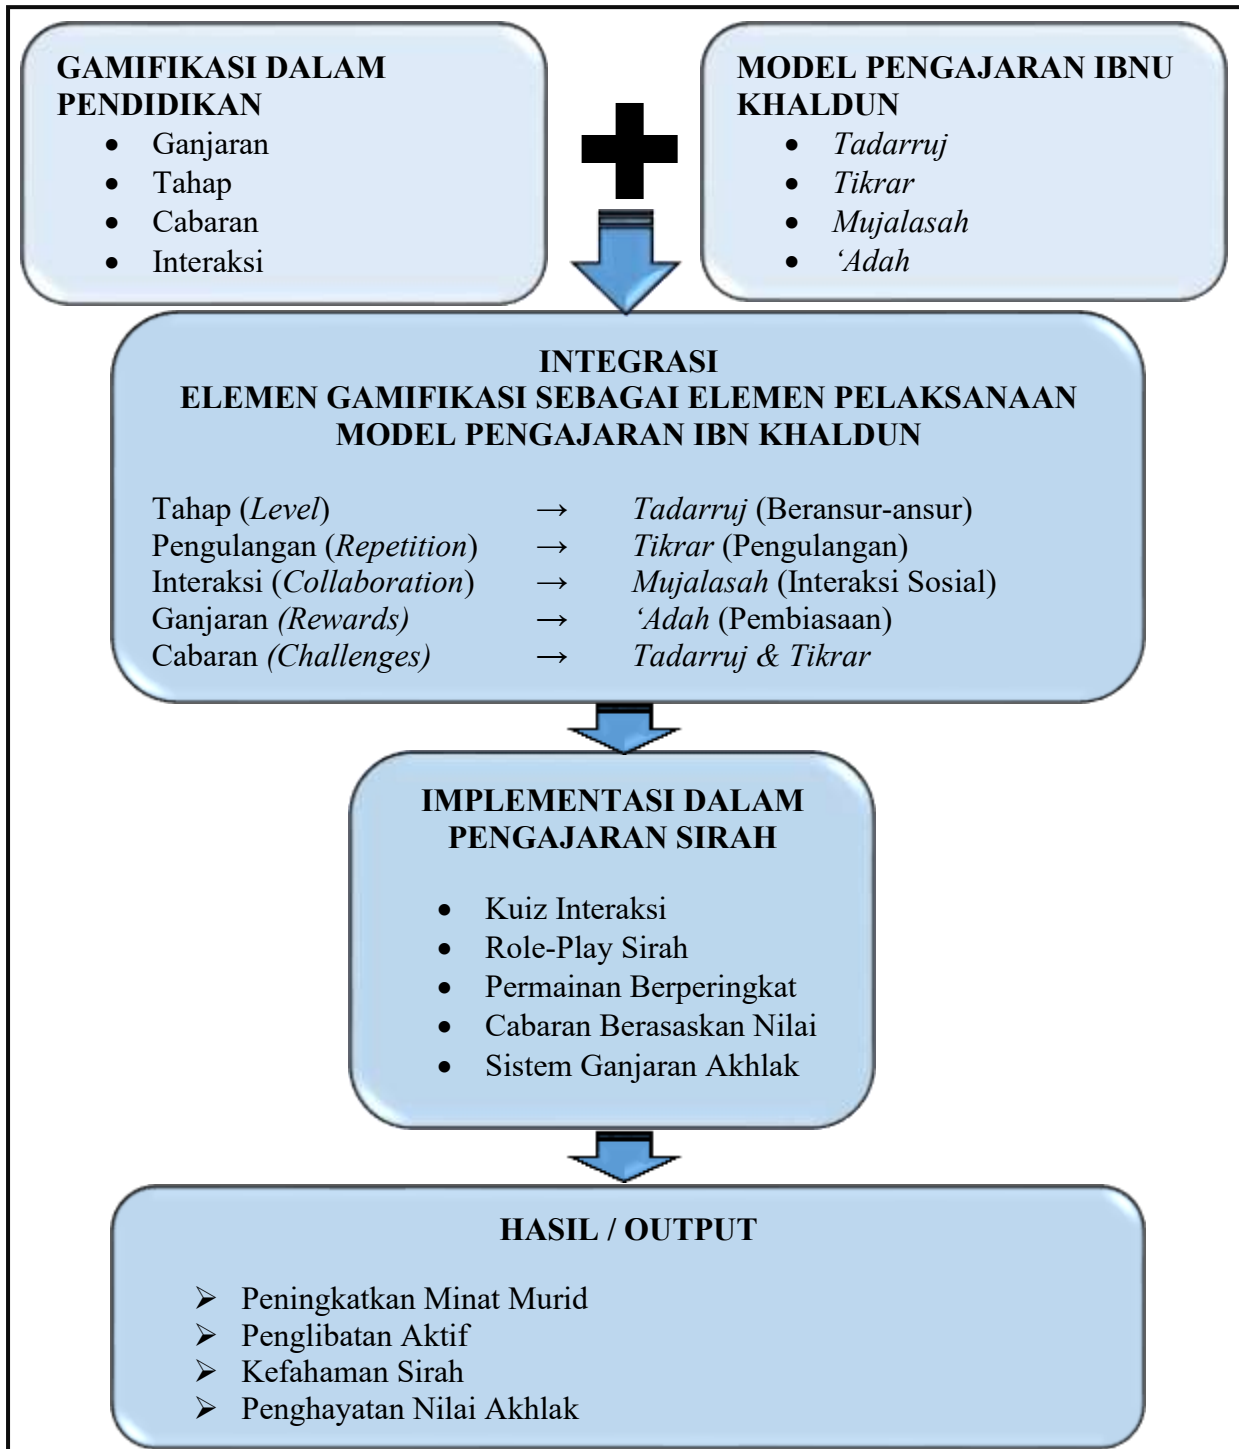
GAMIFIKASI DALAM PENDIDIKAN
- Ganjaran
- Tahap
- Cabaran
- Interaksi

MODEL PENGAJARAN IBNU KHALDUN
- Tadarruj
- Tikrar
- Mujalasah
- ‘Adah

INTEGRASI
ELEMEN GAMIFIKASI SEBAGAI ELEMEN PELAKSANAAN MODEL PENGAJARAN IBN KHALDUN

Tahap (Level) → Tadarruj (Beransur-ansur)
Pengulangan (Repetition) → Tikrar (Pengulangan)
Interaksi (Collaboration) → Mujalasah (Interaksi Sosial)
Ganjaran (Rewards) → ‘Adah (Pembiasaan)
Cabaran (Challenges) → Tadarruj & Tikrar

IMPLEMENTASI DALAM PENGAJARAN SIRAH
- Kuiz Interaksi
- Role-Play Sirah
- Permainan Berperingkat
- Cabaran Berasaskan Nilai
- Sistem Ganjaran Akhlak

HASIL / OUTPUT
➢ Peningkatkan Minat Murid
➢ Penglibatan Aktif
➢ Kefahaman Sirah
➢ Penghayatan Nilai Akhlak